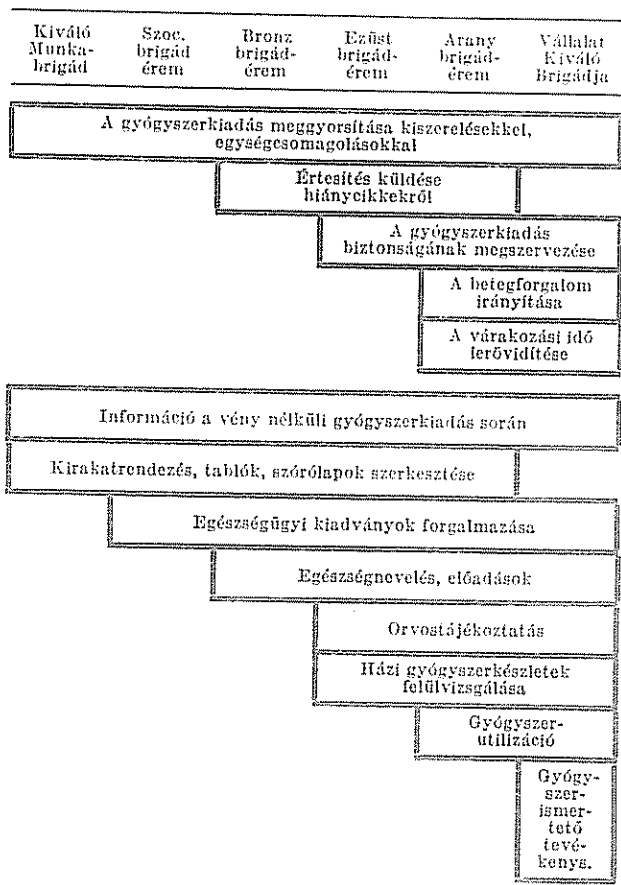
Kiváló Munkabrigád

Szoc. brigád érem

Bronz brigádérem

Ezüst brigádérem

Arany brigádérem

Vállalat Kiváló Brigádja

A gyógyszerkiadás meggyorsítása kiszerelésekkel, egységcsomagolásokkal

Értesítés küldése hiánycikkekről

A gyógyszerkiadás biztonságának megszervezése

A betegforgalom irányítása

A várakozási idő lerövidítése

Információ a vény nélküli gyógyszerkiadás során

Kirakatrendezés, tablók, szórólapok szerkesztése

Egészségügyi kiadványok forgalmazása

Egészségnevelés, előadások

Orvostájékoztatás

Házi gyógyszerkészletek felülvizsgálása

Gyógyszerutilizáció

Gyógyszerismertető tevékenys.